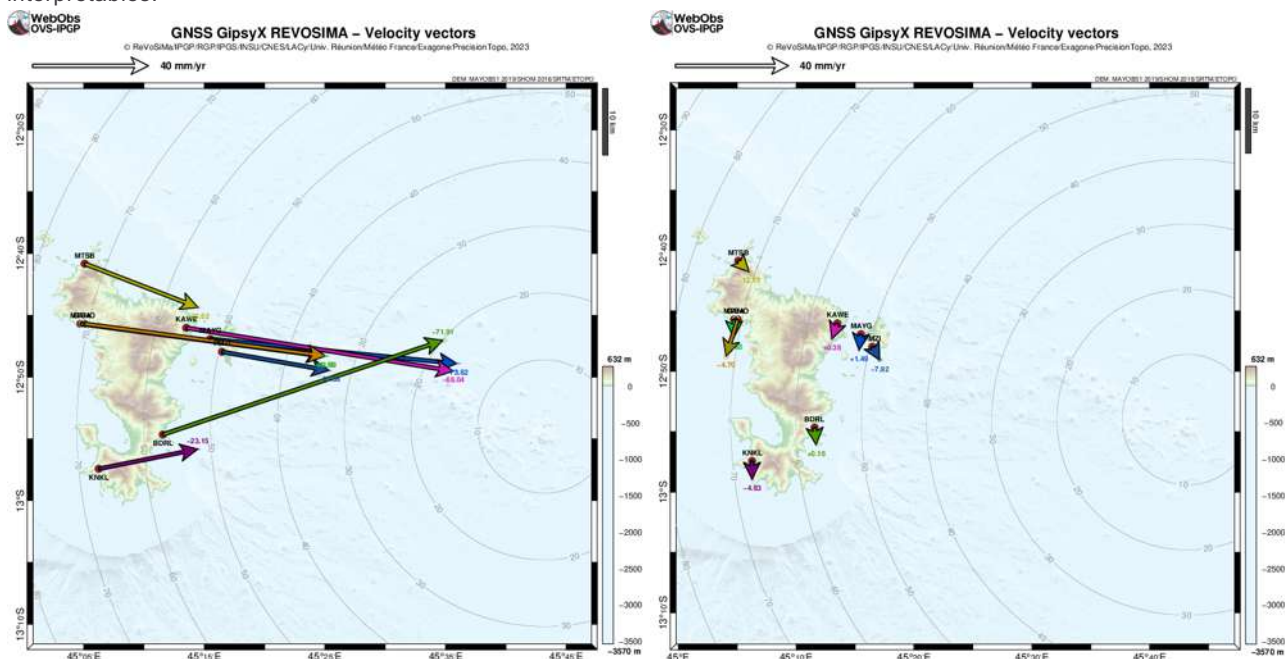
WebObs
OVS-IPGP

GNSS GipsyX REVOSIMA – Velocity vectors

© ReVoSiMa/IPGP/RGP/IPGS/INSU/CNES/LACy/Univ. Réunion/Météo France/Exagone/PrecisionTopo, 2023

40 mm/yr

DEM: MAYOBS1 2019/SHOM 2016/SRTM/ETOPO

10 km

12°35'S
12°40'S
12°45'S
12°50'S
12°55'S
13°S
13°05'S
13°10'S

45°05'E
45°10'E
45°15'E
45°20'E
45°25'E
45°30'E
45°35'E
45°40'E
45°45'E

MTSB
MBMO
KAWE
MAYG
BDRL
KNKL

-71.91
-23.15
-65.04

632 m
0
-500
-1000
-1500
-2000
-2500
-3000
-3500
-3570 m

WebObs
OVS-IPGP

GNSS GipsyX REVOSIMA – Velocity vectors

© ReVoSiMa/IPGP/RGP/IPGS/INSU/CNES/LACy/Univ. Réunion/Météo France/Exagone/PrecisionTopo, 2023

40 mm/yr

DEM: MAYOBS1 2019/SHOM 2016/SRTM/ETOPO

10 km

12°35'S
12°40'S
12°45'S
12°50'S
12°55'S
13°S
13°05'S
13°10'S

45°E
45°10'E
45°20'E
45°30'E
45°40'E

MTSB
MBMO
KAWE
MAYG
BDRL
KNKL

-4.70
-0.39
+1.49
-7.92
-0.15
-4.93

632 m
0
-500
-1000
-1500
-2000
-2500
-3000
-3500
-3570 m